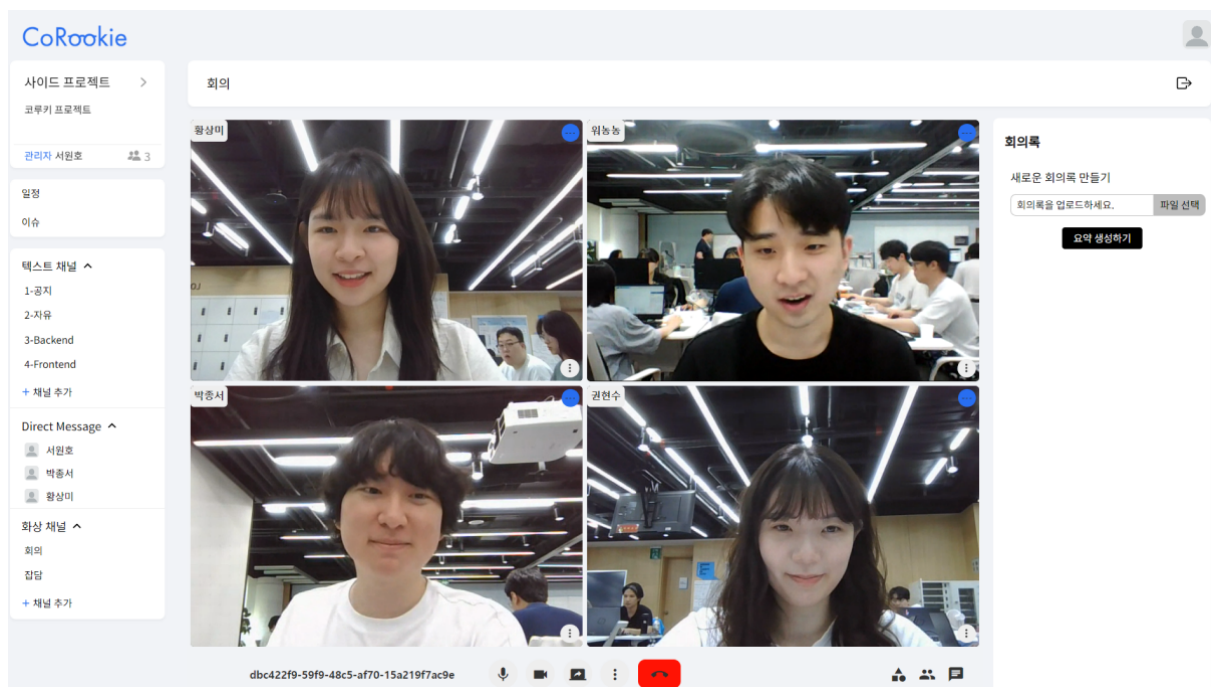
CoRookie

사이드 프로젝트 >
코루키 프로젝트

관리자 서원호 3

일정
이슈

텍스트 채널
1-공지
2-자유
3-Backend
4-Frontend
+ 채널 추가

Direct Message
서원호
박종서
황상미

화상 채널
회의
잡담
+ 채널 추가

회의

황상미
위농농
박종서
권현수

회의록
새로운 회의록 만들기
회의록을 업로드하세요.
파일 선택
요약 생성하기

dbc422f9-59f9-48c5-af70-15a219f7ac9e